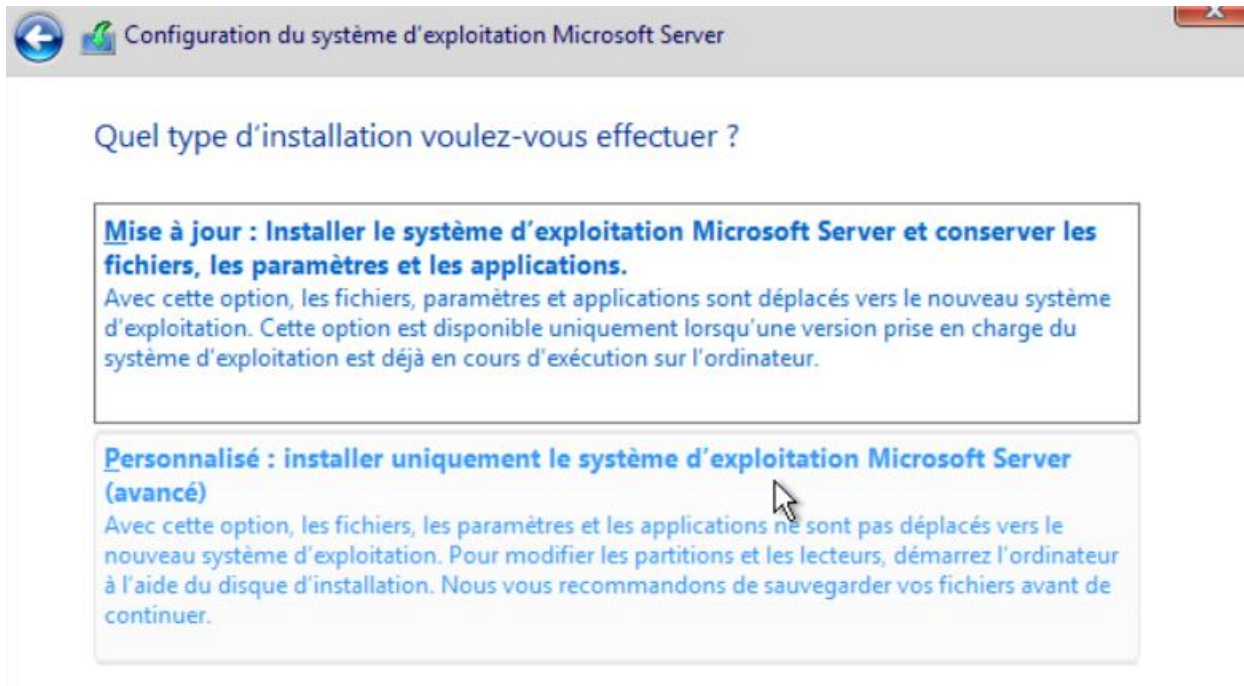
Configuration du système d'exploitation Microsoft Server

Quel type d'installation voulez-vous effectuer ?

Mise à jour : Installer le système d'exploitation Microsoft Server et conserver les fichiers, les paramètres et les applications.
Avec cette option, les fichiers, paramètres et applications sont déplacés vers le nouveau système d'exploitation. Cette option est disponible uniquement lorsqu'une version prise en charge du système d'exploitation est déjà en cours d'exécution sur l'ordinateur.

Personnalisé : installer uniquement le système d'exploitation Microsoft Server (avancé)
Avec cette option, les fichiers, les paramètres et les applications ne sont pas déplacés vers le nouveau système d'exploitation. Pour modifier les partitions et les lecteurs, démarrez l'ordinateur à l'aide du disque d'installation. Nous vous recommandons de sauvegarder vos fichiers avant de continuer.